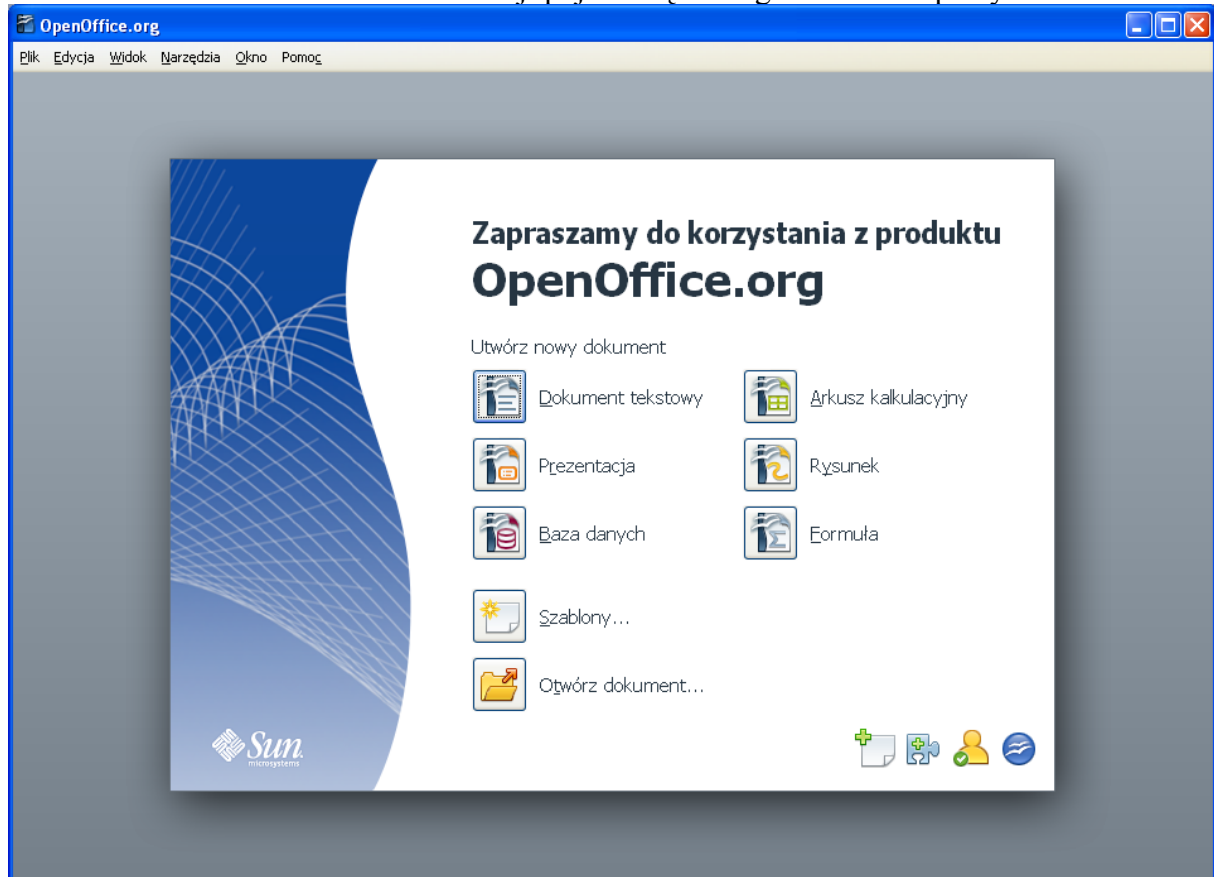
OpenOffice.org

Plik Edycja Widok Narzędzia Okno Pomoc

Zapraszamy do korzystania z produktu
OpenOffice.org

Utwórz nowy dokument

Dokument tekstowy

Arkusz kalkulacyjny

Prezentacja

Rysunek

Baza danych

Formuła

Szablony...

Otwórz dokument...

Sun
microsystems